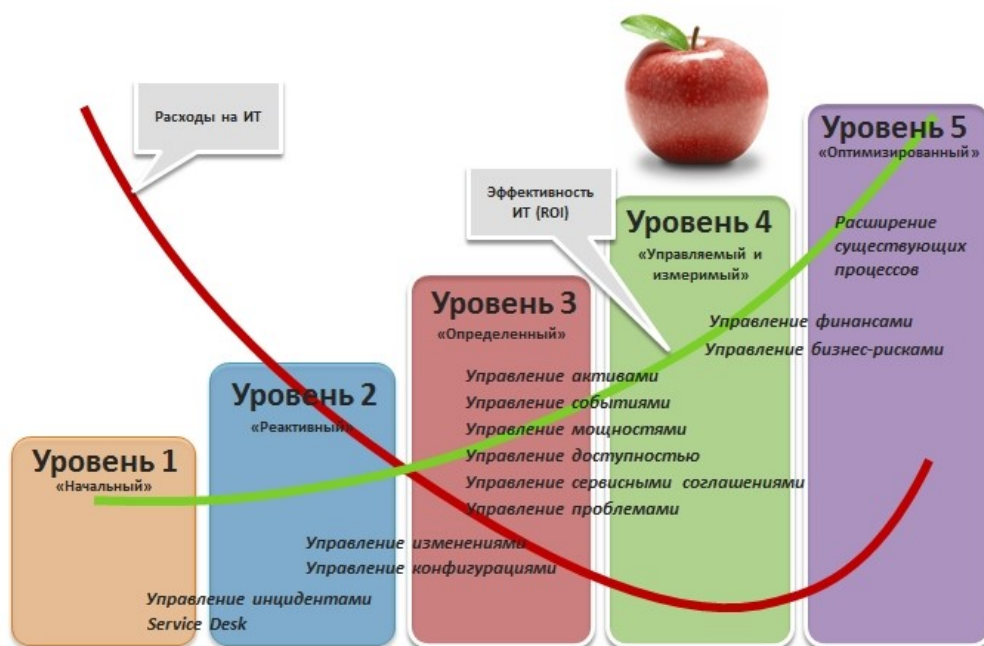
Расходы на ИТ

Эффективность ИТ (ROI)

Уровень 5
«Оптимизированный»

Расширение существующих процессов

Уровень 4
«Управляемый и измеримый»

Управление финансами
Управление бизнес-рисками

Уровень 3
«Определенный»

Управление активами
Управление событиями
Управление мощностями
Управление доступностью
Управление сервисными соглашениями
Управление проблемами

Уровень 2
«Реактивный»

Управление изменениями
Управление конфигурациями

Уровень 1
«Начальный»

Управление инцидентами
Service Desk